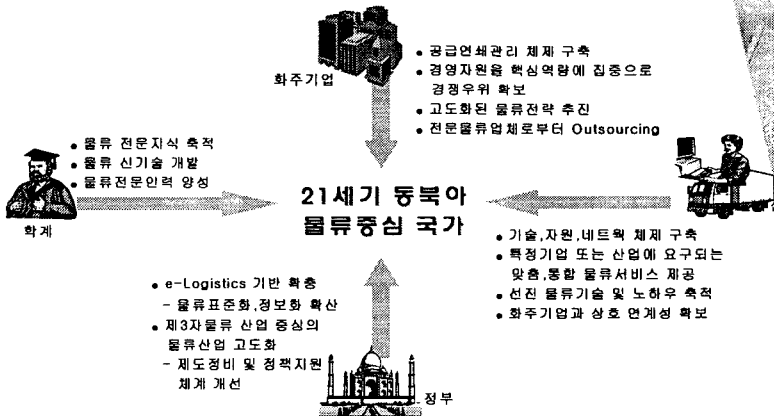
화주기업

• 공급연쇄관리 체제 구축
• 경영자원을 핵심역량에 집중으로 경쟁우위 확보
• 고도화된 물류전략 추진
• 전문물류업체로부터 Outsourcing

• 물류 전문지식 축적
• 물류 신기술 개발
• 물류전문인력 양성

학계

21세기 동북아 물류중심 국가

• 기술,자원,네트웍 체제 구축
• 특정기업 또는 산업에 요구되는 맞춤,통합 물류서비스 제공
• 선진 물류기술 및 노하우 축적
• 화주기업과 상호 연계성 확보

• e-Logistics 기반 확충
- 물류표준화,정보화 확산
• 제3자물류 산업 중심의 물류산업 고도화
- 제도정비 및 정책지원 체계 개선

정부